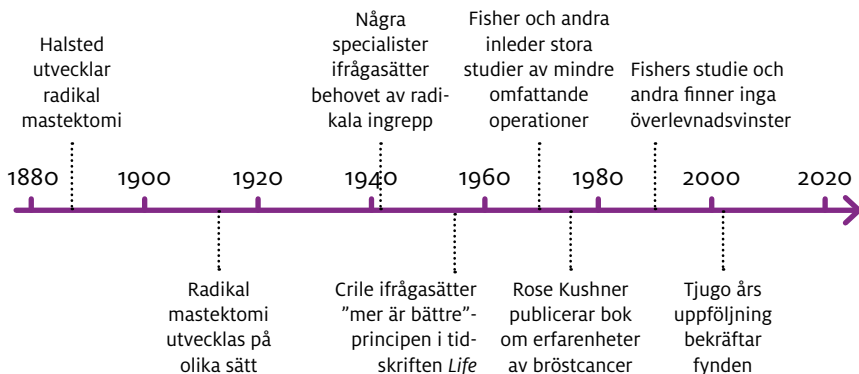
Halsted utvecklar radikal mastektomi

Några specialister ifrågasätter behovet av radikala ingrepp

Fisher och andra inleder stora studier av mindre omfattande operationer

Fishers studie och andra finner inga överlevnadsvinster

1880 1900 1920 1940 1960 1980 2000 2020

Radikal mastektomi utvecklas på olika sätt

Crile ifrågasätter ”mer är bättre”-principen i tidskriften *Life*

Rose Kushner publicerar bok om erfarenheter av bröstcancer

Tjugo års uppföljning bekräftar fynden